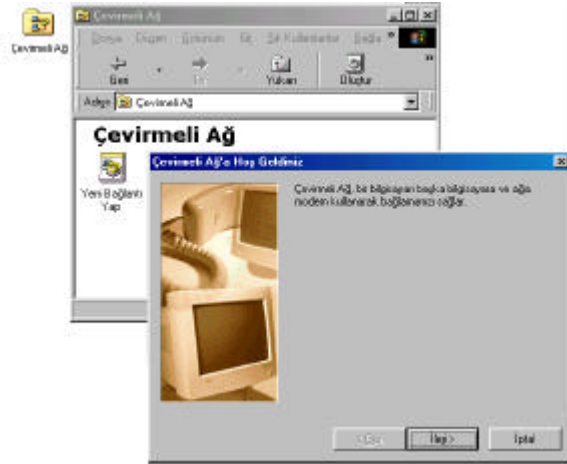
Çevirmeli Ağ

Çevirmeli Ağ

Dosya Düzen Görünüm Git Sık Kullanılanlar Yardım

Geri İleri Yukarı Oluştur

Adres Çevirmeli Ağ

Çevirmeli Ağ

Yeni Bağlantı Yap

Çevirmeli Ağ'a Hoş Geldiniz

Çevirmeli Ağ, bir bilgisayarı başka bilgisayara ve ağa modem kullanarak bağlanmanızı sağlar.

< Geri İleri > İptal